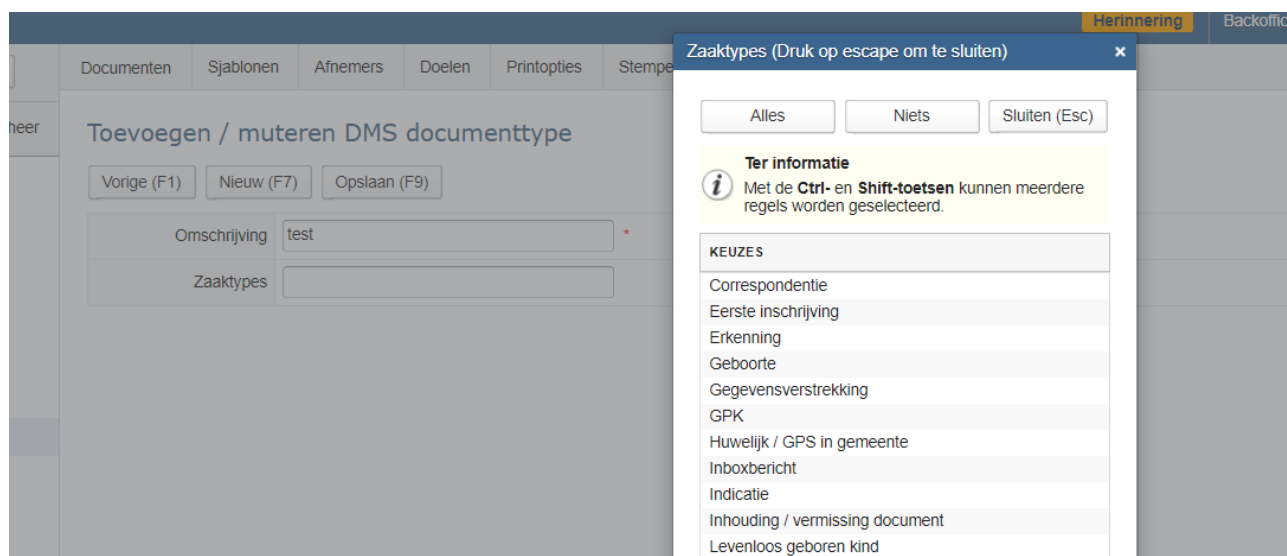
Herinnering Backoffic

heer

Documenten Sjablonen Afnemers Doelen Printopties Stempe

Toevoegen / muteren DMS documenttype

Vorige (F1) Nieuw (F7) Opslaan (F9)

Omschrijving test *

Zaaktypes

Zaaktypes (Druk op escape om te sluiten) ×

Alles Niets Sluiten (Esc)

Ter informatie
Met de **Ctrl-** en **Shift-toetsen** kunnen meerdere regels worden geselecteerd.

KEUZES

Correspondentie
Eerste inschrijving
Erkenning
Geboorte
Gegevensverstrekking
GPK
Huwelijk / GPS in gemeente
Inboxbericht
Indicatie
Inhouding / vermissing document
Levenloos geboren kind